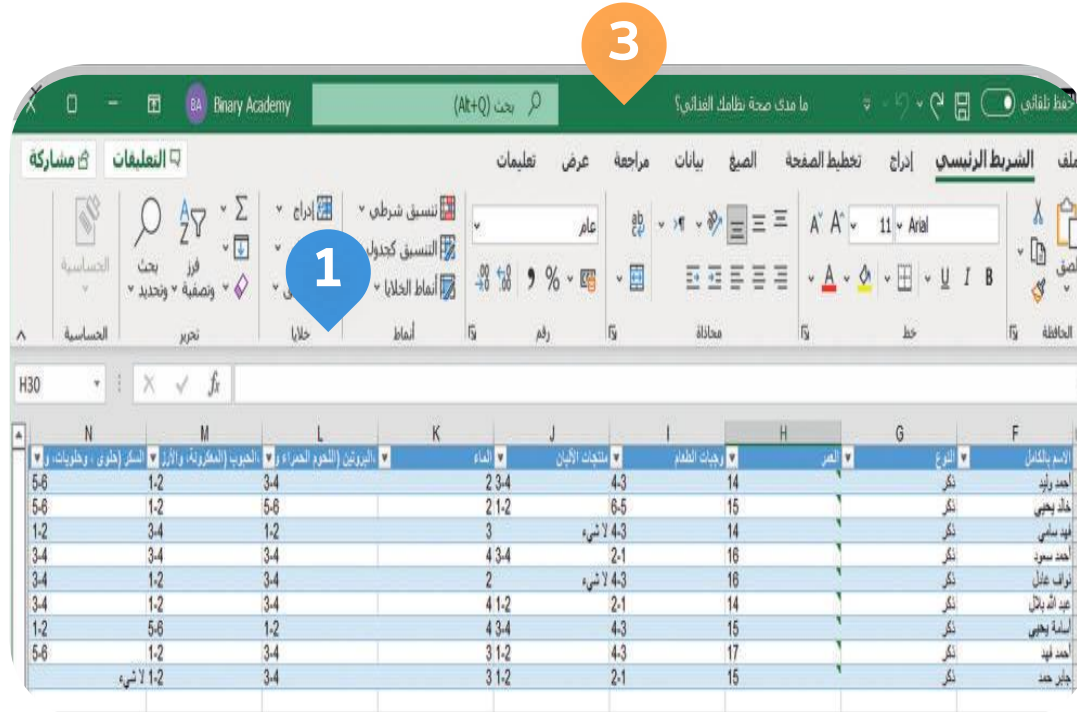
3

حفظ تلقائي ما مدى صحة نظامك الغذائي؟ بحث (Alt+Q) BA Binary Academy

ملف الشريط الرئيسي إدراج تخطيط الصفحة الصيغ بيانات مراجعة عرض تعليمات التعليقات مشاركة

Arial 11 عام تنسيق شرطي التنسيق كجدول أنماط الخلايا إدراج فرز وتصفية بحث وتحديد الحساسية

الحافظة خط محاذاة رقم أنماط خلايا تحرير الحساسية

1

H30 $f_x$

| N | M | L | K | J | I | H | G | F |
|---|---|---|---|---|---|---|---|---|
| السكر (حلوى ، وحلويات، و | الحبوب (المعكرونة، والأرز | البروتين (اللحوم الحمراء و | الماء | منتجات الألبان | وجبات الطعام | العمر | النوع | الاسم بالكامل |
| 5-6 | 1-2 | 3-4 | 2 3-4 | 4-3 | 14 | | ذكر | أحمد وليد |
| 5-6 | 1-2 | 5-6 | 2 1-2 | 6-5 | 15 | | ذكر | خالد يحيى |
| 1-2 | 3-4 | 1-2 | 3 | 4-3 لا شيء | 14 | | ذكر | فهد سامي |
| 3-4 | 3-4 | 1-2 | 4 3-4 | 2-1 | 16 | | ذكر | أحمد سعود |
| 3-4 | 1-2 | 3-4 | 2 | 4-3 لا شيء | 16 | | ذكر | نواف عادل |
| 3-4 | 1-2 | 3-4 | 4 1-2 | 2-1 | 14 | | ذكر | عبد الله بلال |
| 1-2 | 5-6 | 1-2 | 4 3-4 | 4-3 | 15 | | ذكر | أسامة يحيى |
| 5-6 | 1-2 | 3-4 | 3 1-2 | 4-3 | 17 | | ذكر | أحمد فهد |
| 1-2 لا شيء | | 3-4 | 3 1-2 | 2-1 | 15 | | ذكر | جابر حمد |